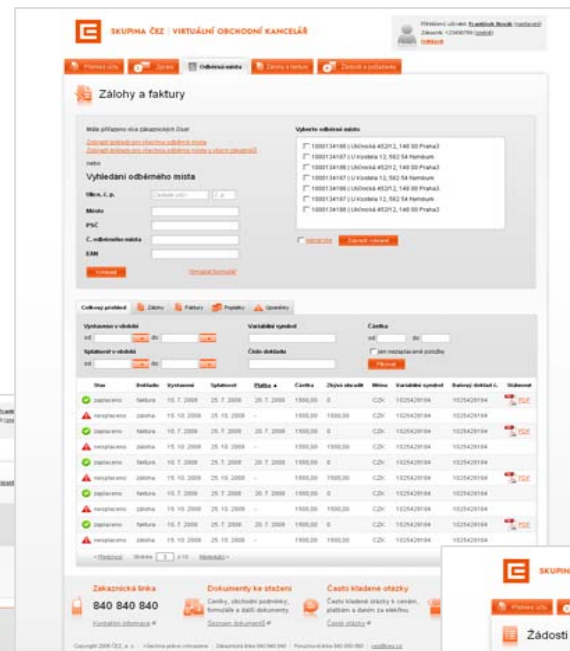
SKUPINA ČEZ | VIRTUÁLNÍ OBCHODNÍ KANCELÁŘ

Přihlášený uživatel: František Novák (nastavení)
Zákazník: 123456789 (změnit)
Odhlásit

Přehled účtu | Zprávy | Odběrná místa | Změny a hlášení | Žádosti a požadavky

Zálohy a faktury

Máte přiřazeno více zákaznických čísel
Zobrazit doklady pro všechna odběrná místa
Zobrazit doklady pro všechna odběrná místa u všech zákazníků

nebo
Vyhledání odběrného místa

Ulice, č. p.
Místo
PSČ
Č. odběrného místa
EAN

Vyhledat
Vymazat formulář

Vyberte odběrné místo
1000134166 | Uničovská 45212, 140 00 Praha3
1000134167 | U Kostela 12, 582 54 Nymburk
1000134166 | Uničovská 45212, 140 00 Praha3
1000134167 | U Kostela 12, 582 54 Nymburk
1000134166 | Uničovská 45212, 140 00 Praha3
1000134167 | U Kostela 12, 582 54 Nymburk
1000134166 | Uničovská 45212, 140 00 Praha3

Vybrat vše
Zobrazit vybrané

Celkový přehled | Zálohy | Faktury | Poplatky | Upomínky

Vystaveno v období
od do
Splatnost v období
od do
Variabilní symbol
Číslo dokladu
Částka
od do
jen nezaplacené položky
Filtrovat

| Stav | Doklady | Vystaveno | Splatnost | Platba | Částka | Zbývá uhradit | Měna | Variabilní symbol | Daňový doklad č. | Stáhnout |
|---|---|---|---|---|---|---|---|---|---|---|
| zaplaceno | faktura | 15. 10. 2008 | 25. 7. 2008 | 20. 7. 2008 | 1500,00 | 0 | CZK | 1025426184 | 1025426184 | PDF |
| nezaplaceno | záloha | 15. 10. 2008 | 25. 10. 2008 | - | 1500,00 | 1500,00 | CZK | 1025426184 | 1025426184 | |
| zaplaceno | faktura | 15. 10. 2008 | 25. 7. 2008 | 20. 7. 2008 | 1500,00 | 0 | CZK | 1025426184 | 1025426184 | PDF |
| nezaplaceno | záloha | 15. 10. 2008 | 25. 10. 2008 | - | 1500,00 | 1500,00 | CZK | 1025426184 | 1025426184 | |
| zaplaceno | záloha | 15. 10. 2008 | 25. 7. 2008 | 20. 7. 2008 | 1500,00 | 0 | CZK | 1025426184 | 1025426184 | |
| nezaplaceno | faktura | 15. 10. 2008 | 25. 10. 2008 | - | 1500,00 | 1500,00 | CZK | 1025426184 | 1025426184 | PDF |
| zaplaceno | záloha | 15. 10. 2008 | 25. 7. 2008 | 20. 7. 2008 | 1500,00 | 0 | CZK | 1025426184 | 1025426184 | |
| nezaplaceno | záloha | 15. 10. 2008 | 25. 10. 2008 | - | 1500,00 | 1500,00 | CZK | 1025426184 | 1025426184 | |
| zaplaceno | faktura | 15. 10. 2008 | 25. 7. 2008 | 20. 7. 2008 | 1500,00 | 0 | CZK | 1025426184 | 1025426184 | PDF |
| nezaplaceno | záloha | 15. 10. 2008 | 25. 10. 2008 | - | 1500,00 | 1500,00 | CZK | 1025426184 | 1025426184 | |

< Předchozí Strana 1 z 10 Následující >

Zákaznická linka
840 840 840
Kontaktní informace

Dokumenty ke stažení
Ceníky, obchodní podmínky, formuláře a další dokumenty
Seznam dokumentů

Často kladené otázky
Často kladené otázky k cenám, platbám a daním za elektřinu.
Časté otázky

Copyright 2008 ČEZ, a. s. | Všechna práva vyhrazena | Zákaznická linka 840 840 840 | Poruchová linka 840 850 860 | cez@cez.cz

SKUPINA
Přehled účtu
Žádosti